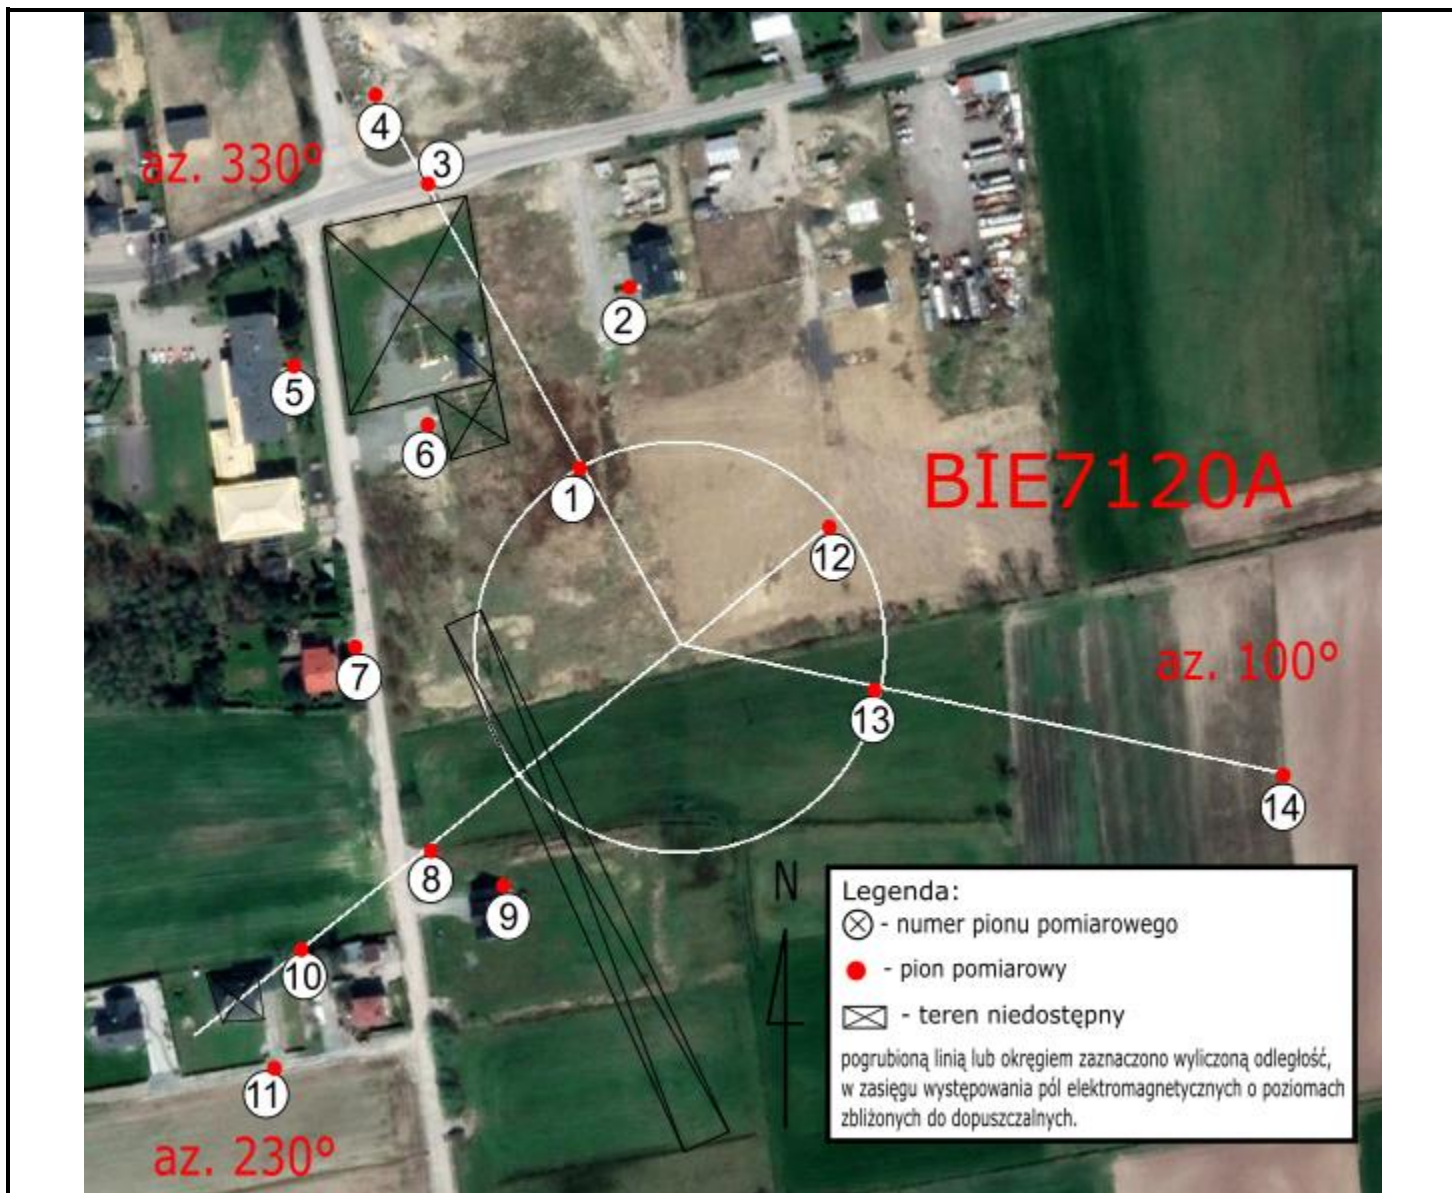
4
az. 330°
3
2
5
6
1
BIE7120A
12
7
az. 100°
13
14
8
9
10
11
az. 230°
N

Legenda:
⊗ - numer pionu pomiarowego
● - pion pomiarowy
⊠ - teren niedostępny
pogrubioną linią lub okręgiem zaznaczono wyliczoną odległość, w zasięgu występowania pól elektromagnetycznych o poziomach zbliżonych do dopuszczalnych.